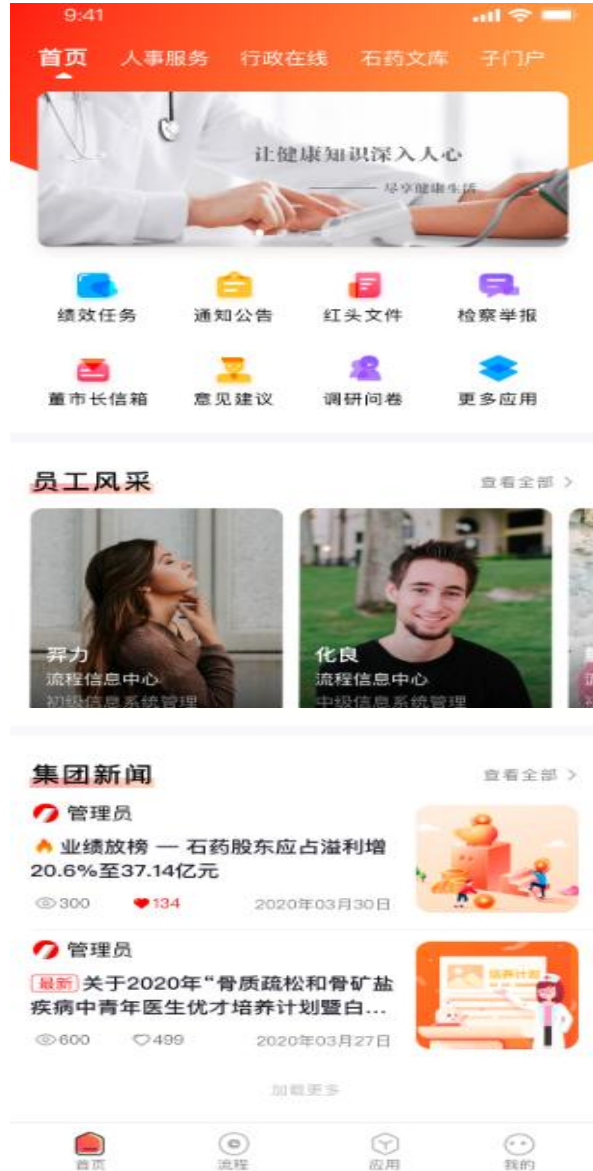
9:41

首页 人事服务 行政在线 石药文库 子门户

让健康知识深入人心
—— 尽享健康生活

绩效任务 通知公告 红头文件 检察举报

董市长信箱 意见建议 调研问卷 更多应用

员工风采 查看全部 >

羿力
流程信息中心
初级信息系统管理

化良
流程信息中心
中级信息系统管理

集团新闻 查看全部 >

管理员
业绩放榜 — 石药股东应占溢利增20.6%至37.14亿元
300 134 2020年03月30日

管理员
最新 关于2020年“骨质疏松和骨矿盐疾病中青年医生优才培养计划暨白...
600 499 2020年03月27日

培养计划

加载更多

首页 流程 应用 我的